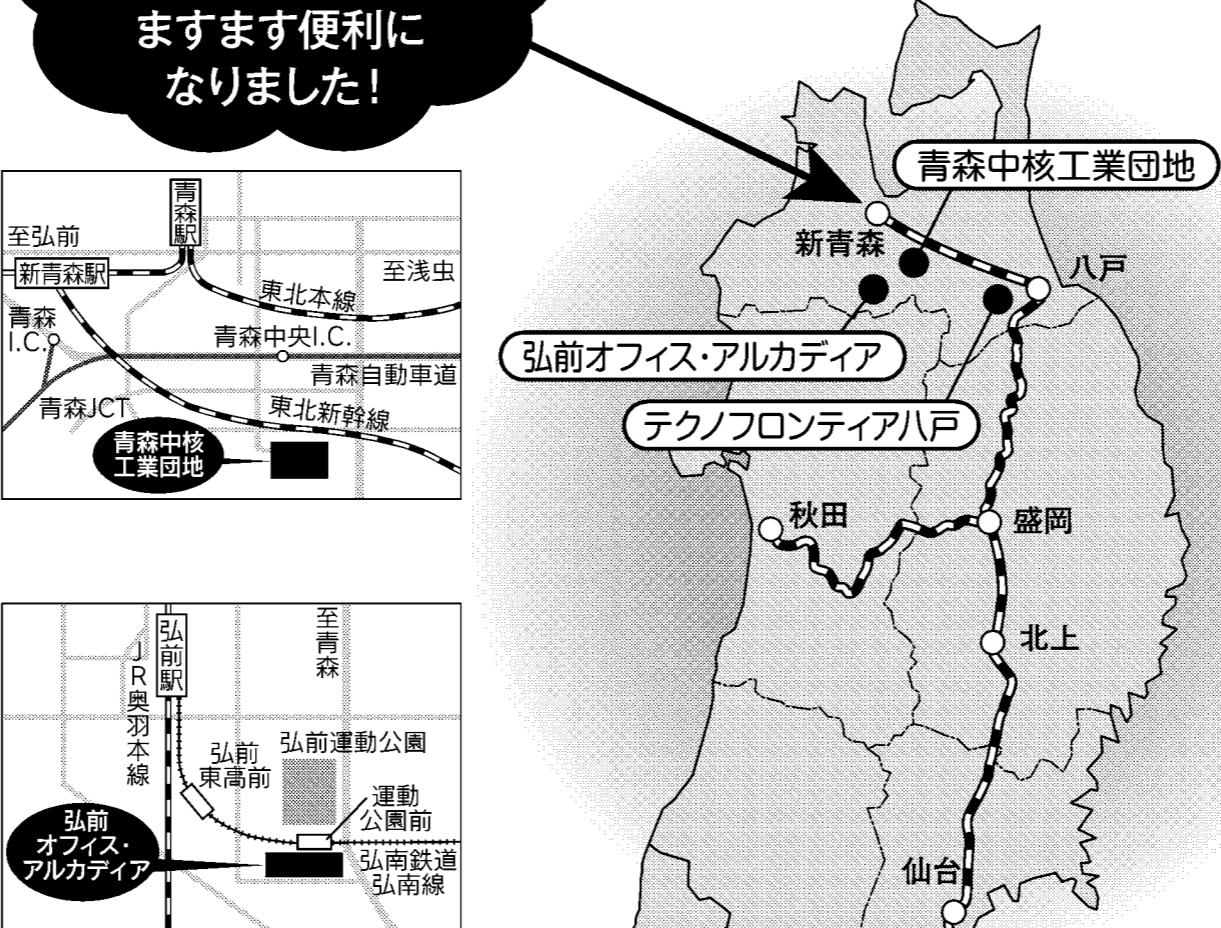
ますます便利になりました!

青森駅
至弘前
新青森駅
至浅虫
東北本線
青森I.C.
青森中央I.C.
青森自動車道
青森JCT
東北新幹線
青森中核工業団地

弘前駅
JR奥羽本線
至青森
弘前東高前
弘前運動公園
運動公園前
弘前オフィス・アルカディア
弘南鉄道弘南線

青森中核工業団地
新青森
八戸
弘前オフィス・アルカディア
テクノフロンティア八戸
秋田
盛岡
北上
仙台